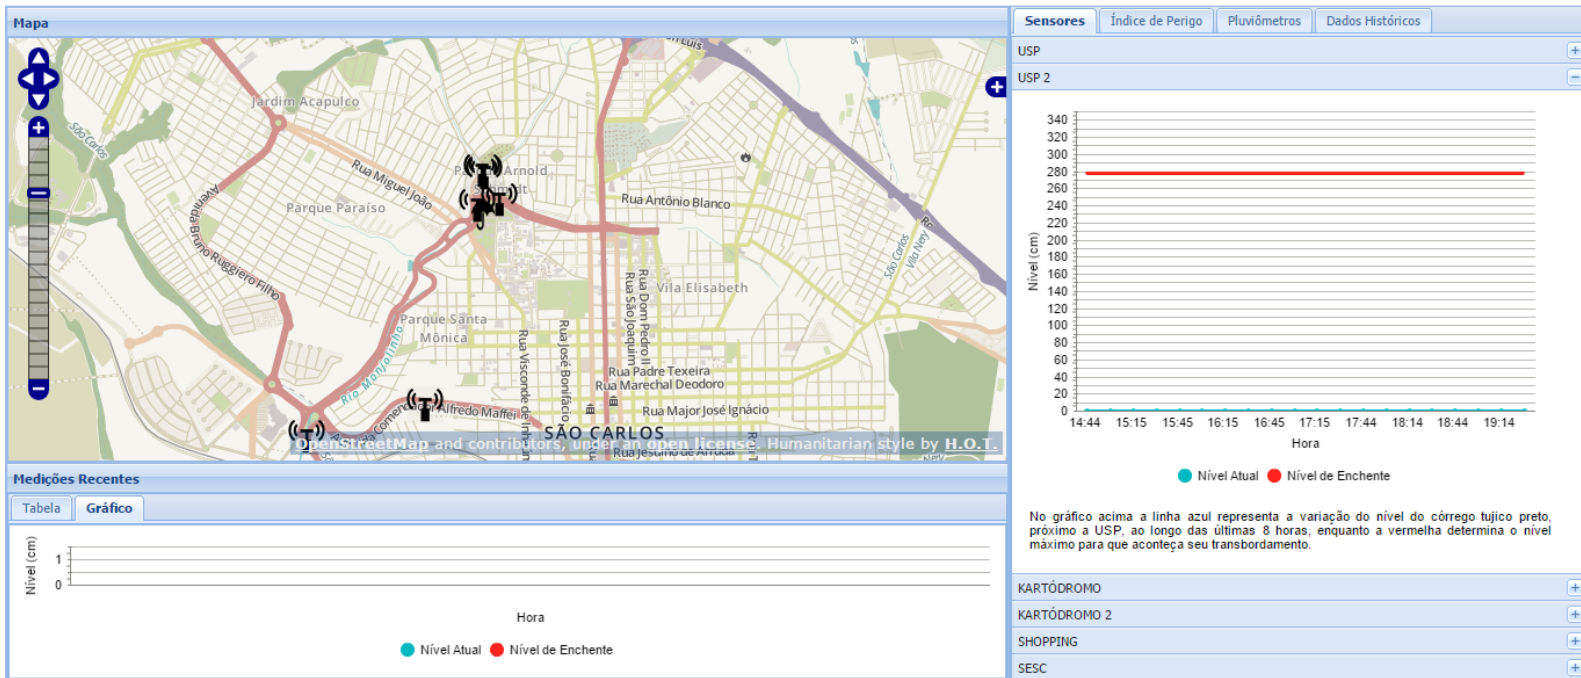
Mapa

Jardim Acapulco
São Carlos
Rua Miguel João
Parque Paraíso
Avenida Bruno Ruggiero Filho
Arnold
Rua Antônio Blanco
Vila Elisabeth
Parque Santa Mônica
Rio Monjolinho
Rua Visconde de Inhaúma
Rua José Bonifácio
Rua São Joaquim
Rua Dom Pedro II
Rua Padre Teixeira
Rua Marechal Deodoro
Rua Major José Ignácio
Alfredo Maffei
SÃO CARLOS
São Carlos
Vila Nery
OpenStreetMap and contributors, under an open license. Humanitarian style by H.O.T.

Medições Recentes

Tabela
Gráfico

Nível (cm)
1
0
Hora
Nível Atual
Nível de Enchente

Sensores
Índice de Perigo
Pluviômetros
Dados Históricos

USP
USP 2

Nível (cm)
340
320
300
280
260
240
220
200
180
160
140
120
100
80
60
40
20
0
14:44
15:15
15:45
16:15
16:45
17:15
17:44
18:14
18:44
19:14
Hora
Nível Atual
Nível de Enchente

No gráfico acima a linha azul representa a variação do nível do córrego tujico preto, próximo a USP, ao longo das últimas 8 horas, enquanto a vermelha determina o nível máximo para que aconteça seu transbordamento.

KARTÓDROMO
KARTÓDROMO 2
SHOPPING
SESC